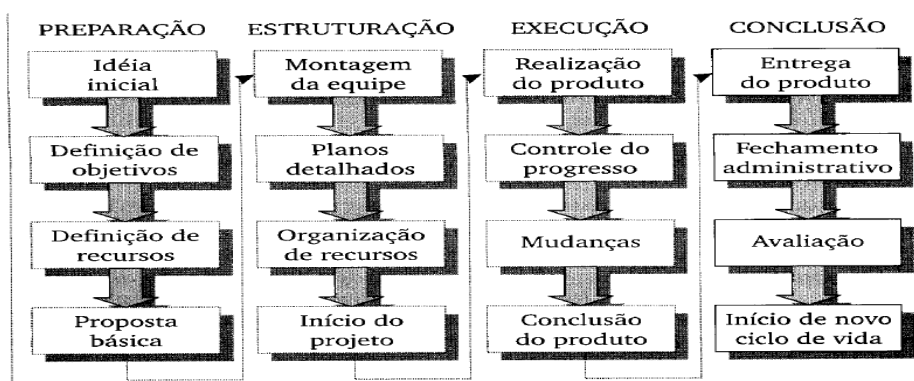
PREPARAÇÃO

Idéia inicial

Definição de objetivos

Definição de recursos

Proposta básica

ESTRUTURAÇÃO

Montagem da equipe

Planos detalhados

Organização de recursos

Início do projeto

EXECUÇÃO

Realização do produto

Controle do progresso

Mudanças

Conclusão do produto

CONCLUSÃO

Entrega do produto

Fechamento administrativo

Avaliação

Início de novo ciclo de vida